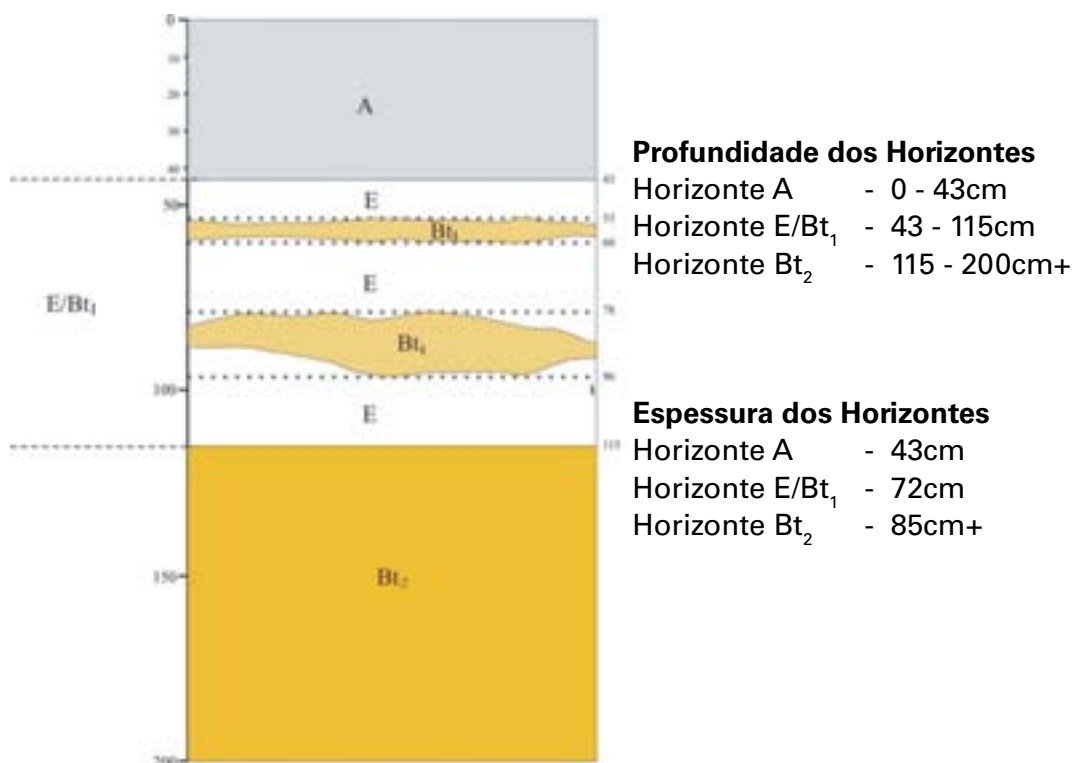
0
10
20
30
40
50
100
150
200

A
43
E
Bt$_1$
55
60
E
E/Bt$_1$
78
Bt$_1$
96
E
115
Bt$_2$

**Profundidade dos Horizontes**
Horizonte A - 0 - 43cm
Horizonte E/Bt$_1$ - 43 - 115cm
Horizonte Bt$_2$ - 115 - 200cm+

**Espessura dos Horizontes**
Horizonte A - 43cm
Horizonte E/Bt$_1$ - 72cm
Horizonte Bt$_2$ - 85cm+